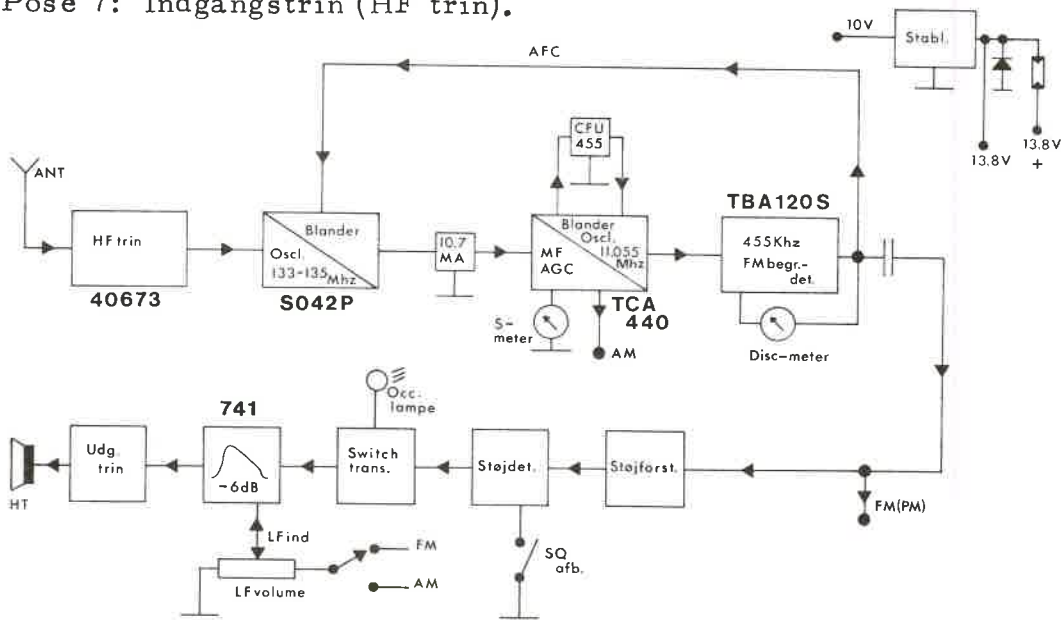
Pose 7: Indgangstrin (HF trin).

10V
Stabl.
13.8V
13.8V
+

AFC

ANT
HF trin
40673
Blander
Oscl.
133-135Mhz
S042P
10.7
MA
CFU
455
Blander
Oscl.
11.055
Mhz
MF
AGC
TCA
440
S-
meter
AM
TBA120S
455Khz
FM begr.-
det.
Disc-meter

HT
Udg.
trin
741
-6dB
LFind
LF volume
FM
AM
Occ.
lampe
Switch
trans.
Støjdet.
SQ
afb.
Støjforst.
FM(PM)